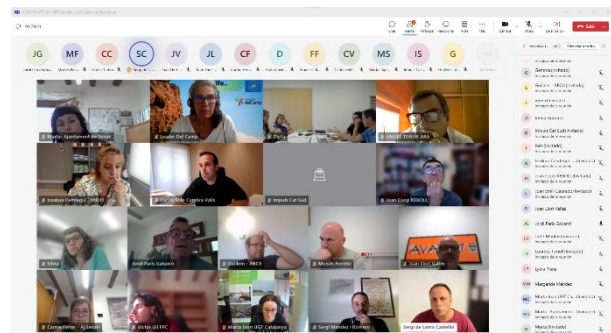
JG MF CC SC JV JL CF D FF CV MS IS G

Salir

Marta - Ajuntament de Sentmenat
Imma Anguera
Bufa
ANGEL TORRA ARA
Cristina Pedregosa
Impuls Cat Sud
Joan Coop ROKOLL
Silvia
Xavi
Dolores - ABDX
Manuel Aremí
Juan Cort Vallès
Carme Ferrer - Ajuntam
Víctor GT EPC
Manuel Ramos
Sergi de Lantó Castells

Marta Aje
Marta
Lydia Fana
Margarita Mendez
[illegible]